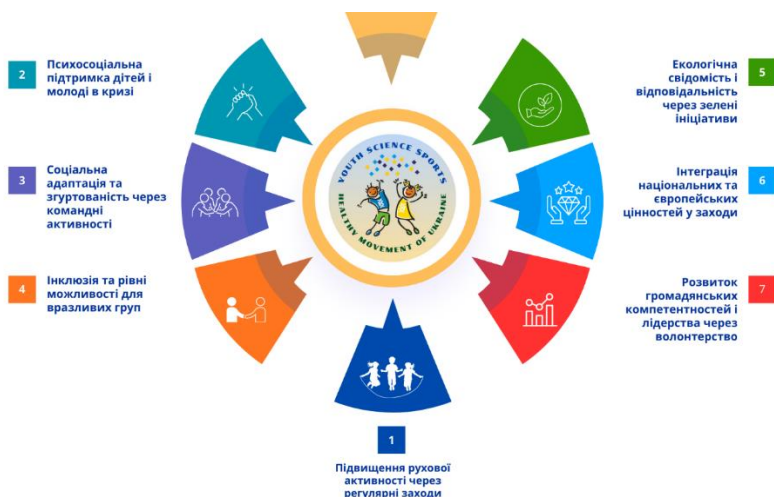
2 Психосоціальна підтримка дітей і молоді в кризі

3 Соціальна адаптація та згуртованість через командні активності

4 Інклюзія та рівні можливості для вразливих груп

YOUTH SCIENCE SPORTS
HEALTHY MOVEMENT OF UKRAINE

5 Екологічна свідомість і відповідальність через зелені ініціативи

6 Інтеграція національних та європейських цінностей у заходи

7 Розвиток громадянських компетентностей і лідерства через волонтерство

1 Підвищення рухової активності через регулярні заходи